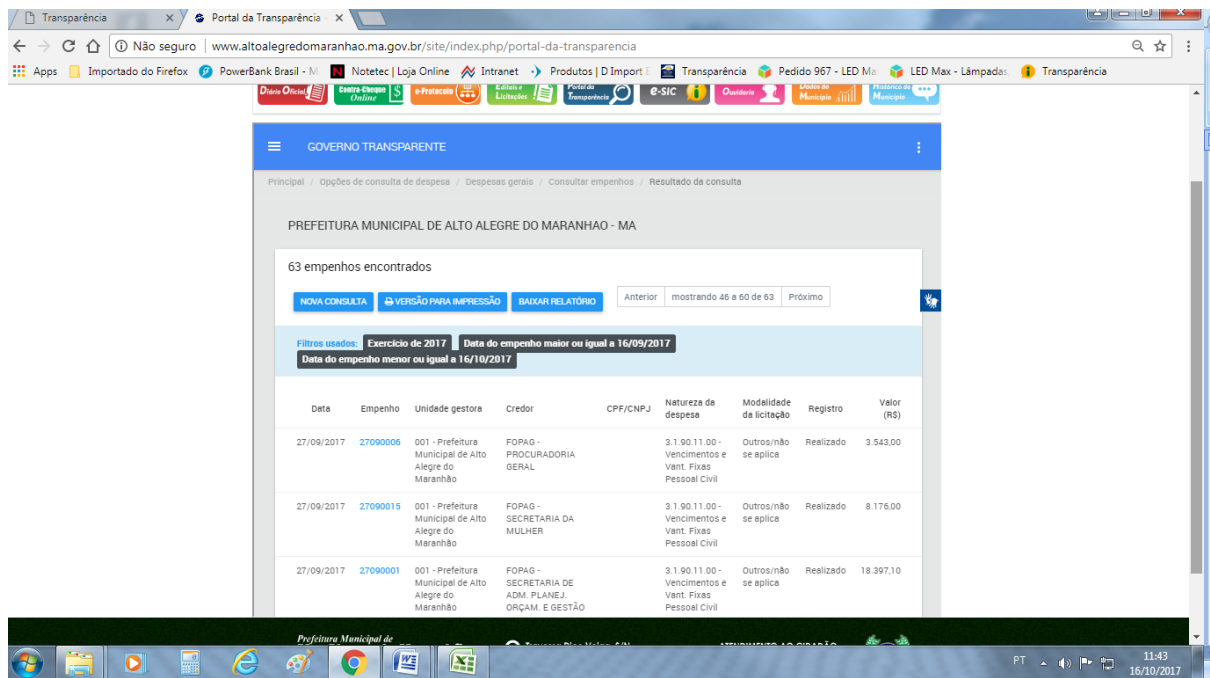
Transparência ×
Portal da Transparência ×

Não seguro | www.altoalegredomaranhao.ma.gov.br/site/index.php/portal-da-transparencia

Apps  Importado do Firefox  PowerBank Brasil - M  Notetec | Loja Online  Intranet  Produtos | D Import  Transparência  Pedido 967 - LED Ma  LED Max - Lâmpadas  Transparência

Diário Oficial  Contra-Cheque Online  e-Protocolo  Editais e Licitações  Portal da Transparência  e-SIC  Ouvidoria  Dados do Município  Histórico do Município

GOVERNO TRANSPARENTE

Principal / Opções de consulta de despesa / Despesas gerais / Consultar empenhos / Resultado da consulta

PREFEITURA MUNICIPAL DE ALTO ALEGRE DO MARANHAO - MA

63 empenhos encontrados

NOVA CONSULTA  VERSÃO PARA IMPRESSÃO  BAIXAR RELATÓRIO  Anterior  mostrando 46 a 60 de 63  Próximo

Filtros usados: Exercício de 2017  Data do empenho maior ou igual a 16/09/2017  Data do empenho menor ou igual a 16/10/2017

| Data | Empenho | Unidade gestora | Credor | CPF/CNPJ | Natureza da despesa | Modalidade da licitação | Registro | Valor (R$) |
|---|---|---|---|---|---|---|---|---|
| 27/09/2017 | 27090006 | 001 - Prefeitura Municipal de Alto Alegre do Maranhão | FOPAG - PROCURADORIA GERAL | | 3.1.90.11.00 - Vencimentos e Vant. Fixas Pessoal Civil | Outros/não se aplica | Realizado | 3.543,00 |
| 27/09/2017 | 27090015 | 001 - Prefeitura Municipal de Alto Alegre do Maranhão | FOPAG - SECRETARIA DA MULHER | | 3.1.90.11.00 - Vencimentos e Vant. Fixas Pessoal Civil | Outros/não se aplica | Realizado | 8.176,00 |
| 27/09/2017 | 27090001 | 001 - Prefeitura Municipal de Alto Alegre do Maranhão | FOPAG - SECRETARIA DE ADM. PLANEJ. ORÇAM. E GESTÃO | | 3.1.90.11.00 - Vencimentos e Vant. Fixas Pessoal Civil | Outros/não se aplica | Realizado | 18.397,10 |

Prefeitura Municipal de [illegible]

PT  11:43  16/10/2017